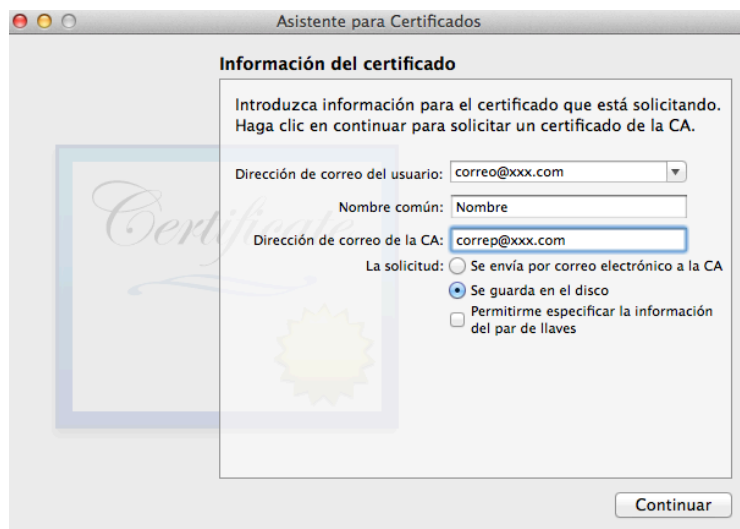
Asistente para Certificados

Certificate

Información del certificado

Introduzca información para el certificado que está solicitando. Haga clic en continuar para solicitar un certificado de la CA.

Dirección de correo del usuario: correo@xxx.com

Nombre común: Nombre

Dirección de correo de la CA: correp@xxx.com

La solicitud: Se envía por correo electrónico a la CA

Se guarda en el disco

Permitirme especificar la información del par de llaves

Continuar